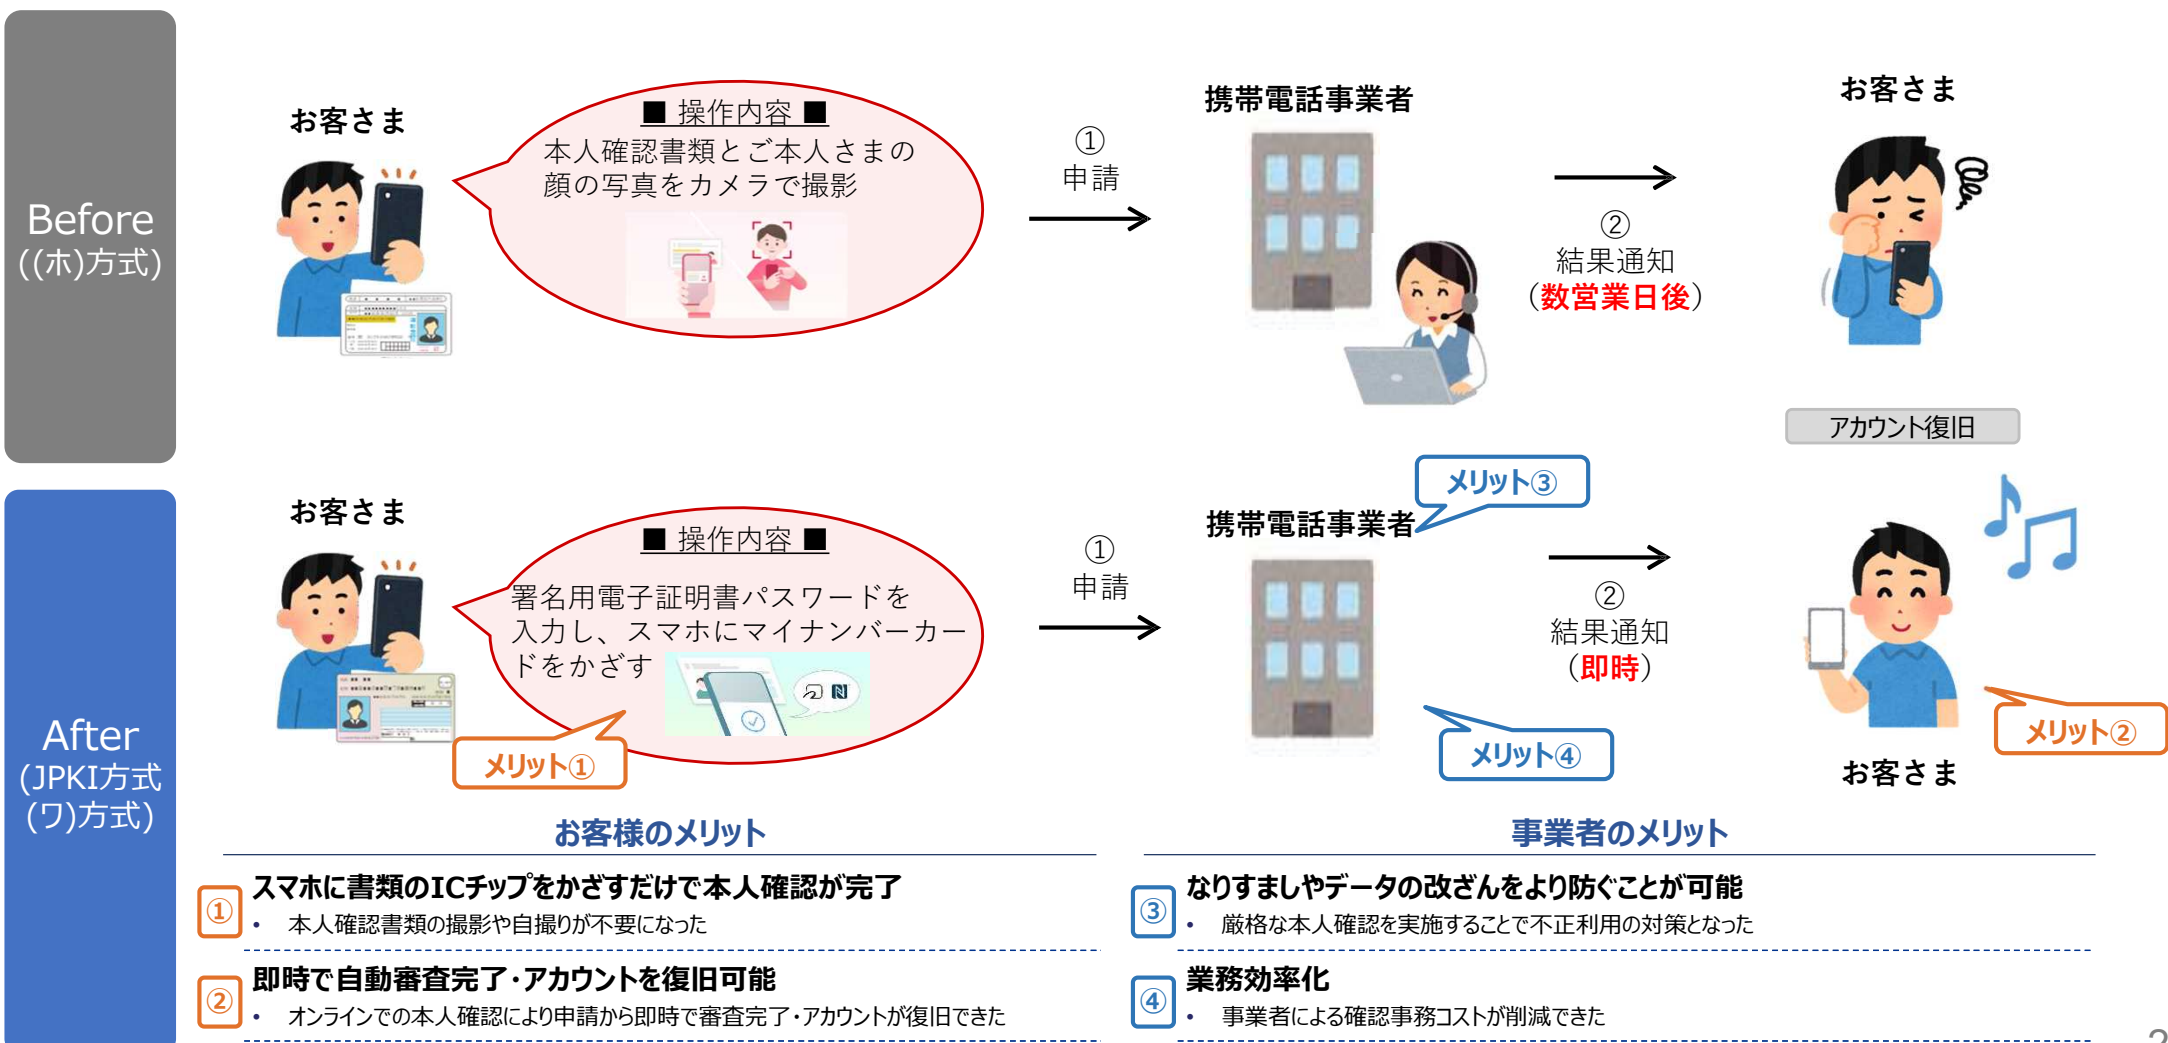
Before
((ホ)方式)

お客さま

■ 操作内容 ■
本人確認書類とご本人さまの顔の写真をカメラで撮影

①
申請

携帯電話事業者

②
結果通知
(数営業日後)

お客さま

アカウント復旧

After
(JPKI方式
(ワ)方式)

お客さま

■ 操作内容 ■
署名用電子証明書パスワードを入力し、スマホにマイナンバーカードをかざす

メリット①

①
申請

携帯電話事業者

メリット③

②
結果通知
(即時)

メリット④

メリット②

お客さま

お客様のメリット

① スマホに書類のICチップをかざすだけで本人確認が完了
• 本人確認書類の撮影や自撮りが不要になった

② 即時で自動審査完了・アカウントを復旧可能
• オンラインでの本人確認により申請から即時で審査完了・アカウントが復旧できた

事業者のメリット

③ なりすましやデータの改ざんをより防ぐことが可能
• 厳格な本人確認を実施することで不正利用の対策となった

④ 業務効率化
• 事業者による確認事務コストが削減できた